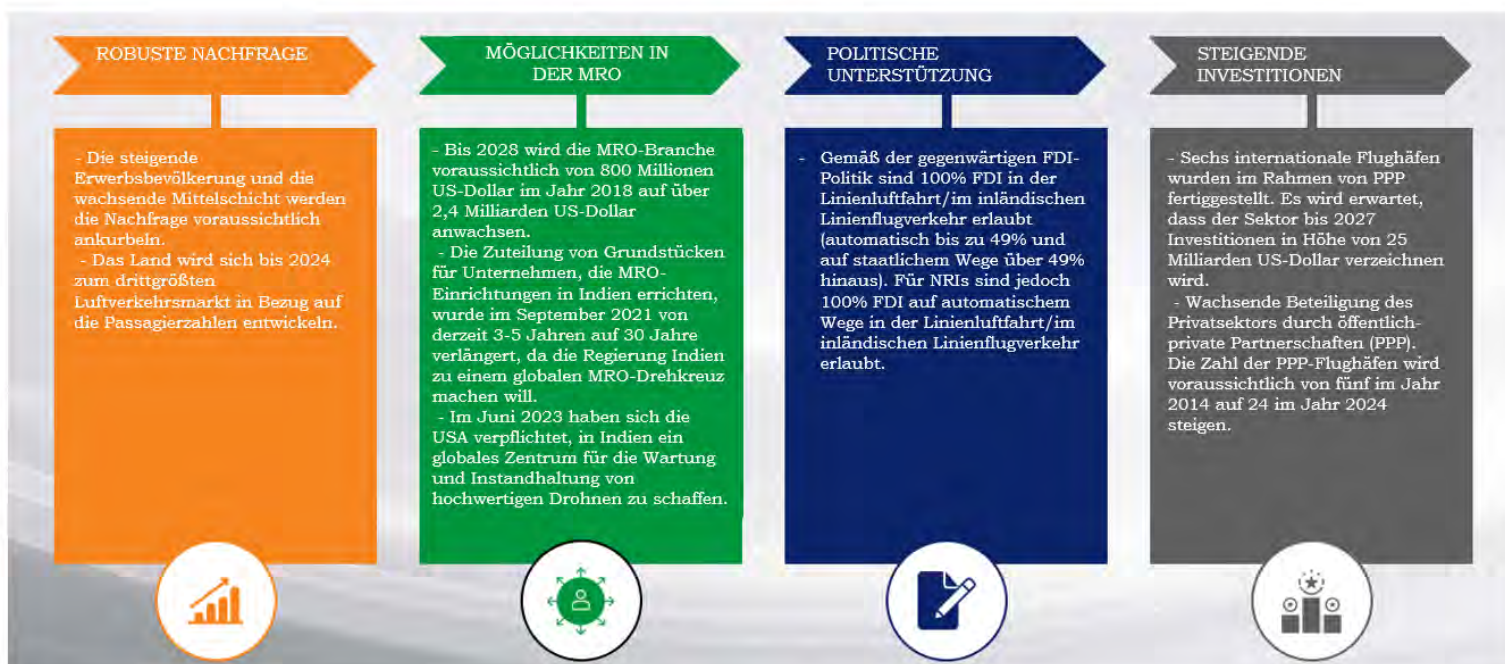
ROBUSTE NACHFRAGE

- Die steigende Erwerbsbevölkerung und die wachsende Mittelschicht werden die Nachfrage voraussichtlich ankurbeln.
- Das Land wird sich bis 2024 zum drittgrößten Luftverkehrsmarkt in Bezug auf die Passagierzahlen entwickeln.

MÖGLICHKEITEN IN DER MRO

- Bis 2028 wird die MRO-Branche voraussichtlich von 800 Millionen US-Dollar im Jahr 2018 auf über 2,4 Milliarden US-Dollar anwachsen.
- Die Zuteilung von Grundstücken für Unternehmen, die MRO-Einrichtungen in Indien errichten, wurde im September 2021 von derzeit 3-5 Jahren auf 30 Jahre verlängert, da die Regierung Indien zu einem globalen MRO-Drehkreuz machen will.
- Im Juni 2023 haben sich die USA verpflichtet, in Indien ein globales Zentrum für die Wartung und Instandhaltung von hochwertigen Drohnen zu schaffen.

POLITISCHE UNTERSTÜTZUNG

- Gemäß der gegenwärtigen FDI-Politik sind 100% FDI in der Linienluftfahrt/im inländischen Linienflugverkehr erlaubt (automatisch bis zu 49% und auf staatlichem Wege über 49% hinaus). Für NRIs sind jedoch 100% FDI auf automatischem Wege in der Linienluftfahrt/im inländischen Linienflugverkehr erlaubt.

STEIGENDE INVESTITIONEN

- Sechs internationale Flughäfen wurden im Rahmen von PPP fertiggestellt. Es wird erwartet, dass der Sektor bis 2027 Investitionen in Höhe von 25 Milliarden US-Dollar verzeichnen wird.
- Wachsende Beteiligung des Privatsektors durch öffentlich-private Partnerschaften (PPP). Die Zahl der PPP-Flughäfen wird voraussichtlich von fünf im Jahr 2014 auf 24 im Jahr 2024 steigen.